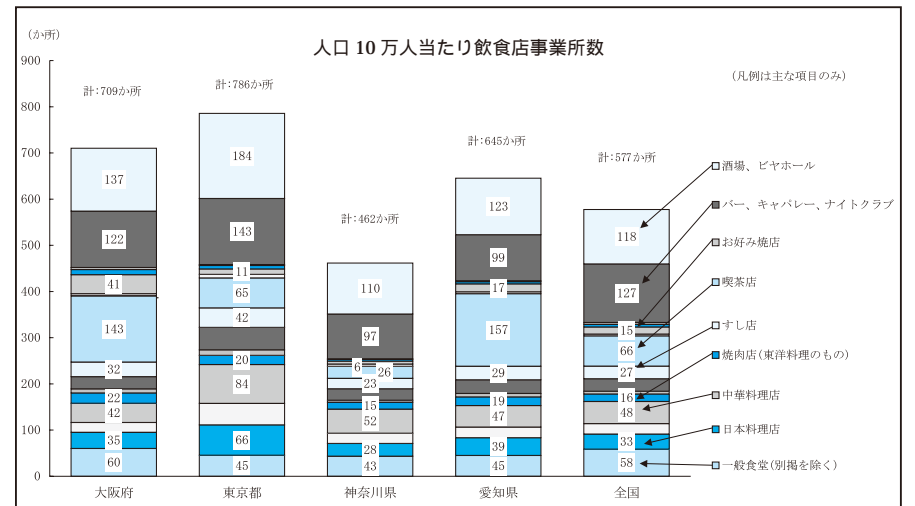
人口 10 万人当たり飲食店事業所数

（か所）

900
800
700
600
500
400
300
200
100
0

（凡例は主な項目のみ）

計：709か所
計：786か所
計：462か所
計：645か所
計：577か所

大阪府: 137, 122, 41, 143, 32, 22, 42, 35, 60
東京都: 184, 143, 11, 65, 42, 20, 84, 66, 45
神奈川県: 110, 97, 6, 26, 23, 52, 15, 28, 43
愛知県: 123, 99, 17, 157, 29, 19, 47, 39, 45
全国: 118, 127, 15, 66, 27, 16, 48, 33, 58

大阪府　東京都　神奈川県　愛知県　全国

酒場、ビヤホール
バー、キャバレー、ナイトクラブ
お好み焼店
喫茶店
すし店
焼肉店（東洋料理のもの）
中華料理店
日本料理店
一般食堂（別掲を除く）